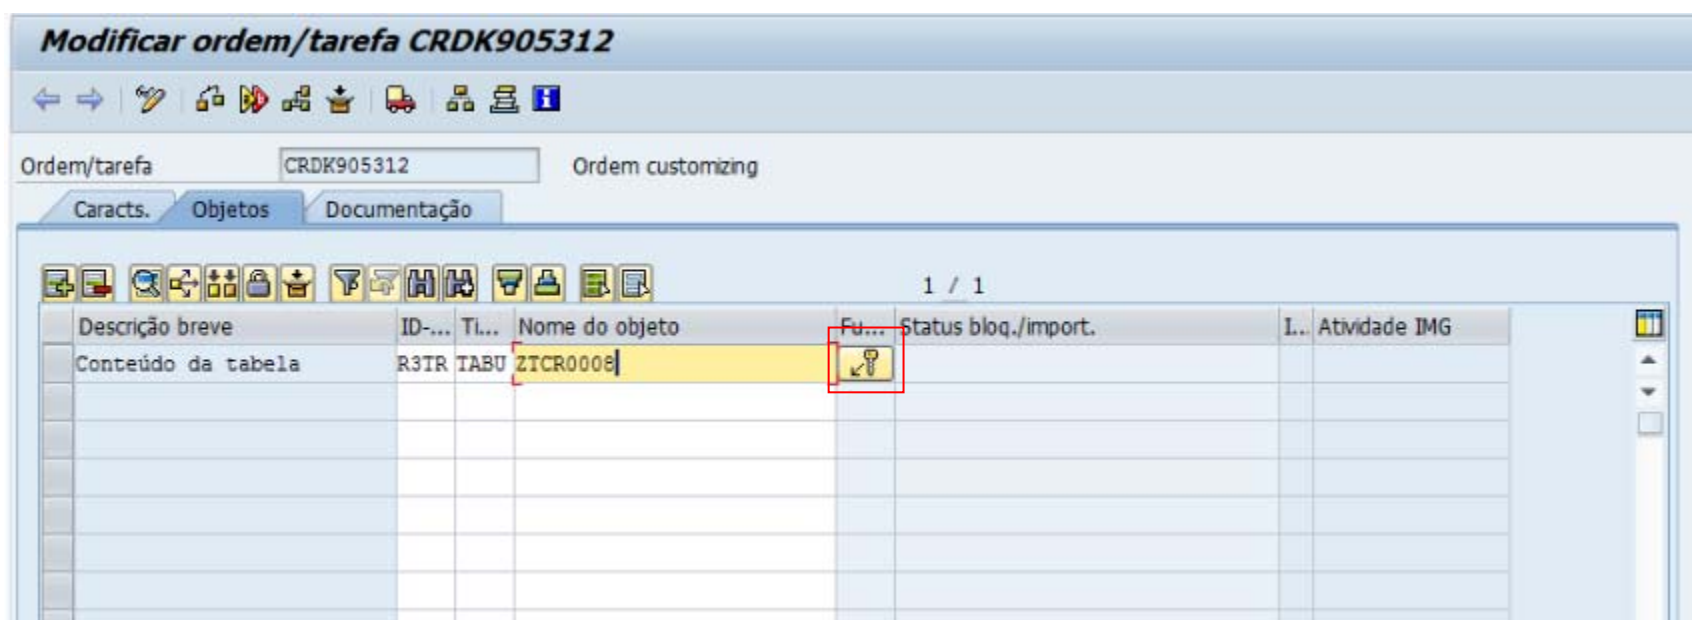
Modificar ordem/tarefa CRDK905312

Ordem/tarefa CRDK905312 Ordem customizing

Caracts. Objetos Documentação

1 / 1

| Descrição breve | ID-... | Ti... | Nome do objeto | Fu... | Status bloq./import. | I.. | Atividade IMG |
|---|---|---|---|---|---|---|---|
| Conteúdo da tabela | R3TR | TABU | ZTCR0008 | | | | |
| | | | | | | | |
| | | | | | | | |
| | | | | | | | |
| | | | | | | | |
| | | | | | | | |
| | | | | | | | |